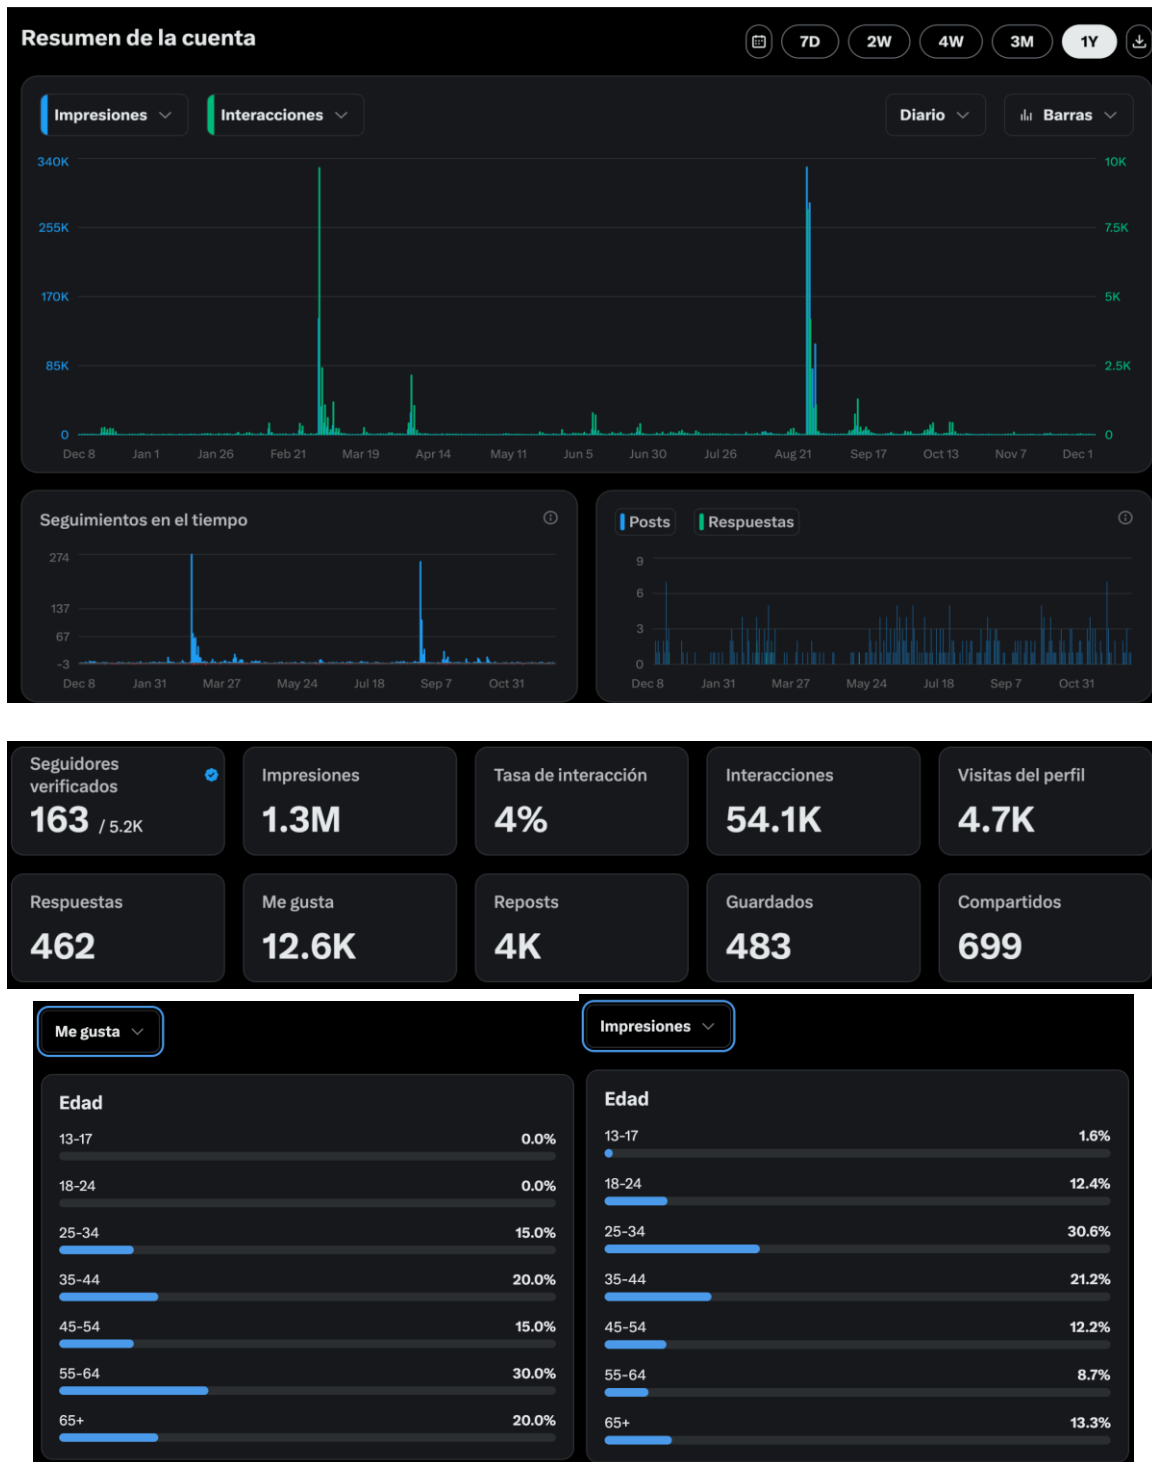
Resumen de la cuenta

7D 2W 4W 3M 1Y

Impresiones Interacciones Diario Barras

340K 255K 170K 85K 0

10K 7.5K 5K 2.5K 0

Dec 8 Jan 1 Jan 26 Feb 21 Mar 19 Apr 14 May 11 Jun 5 Jun 30 Jul 26 Aug 21 Sep 17 Oct 13 Nov 7 Dec 1

Seguimientos en el tiempo

274 137 67 -3

Dec 8 Jan 31 Mar 27 May 24 Jul 18 Sep 7 Oct 31

Posts Respuestas

9 6 3 0

Dec 8 Jan 31 Mar 27 May 24 Jul 18 Sep 7 Oct 31

Seguidores verificados
163 / 5.2K

Impresiones
1.3M

Tasa de interacción
4%

Interacciones
54.1K

Visitas del perfil
4.7K

Respuestas
462

Me gusta
12.6K

Reposts
4K

Guardados
483

Compartidos
699

Me gusta

Edad

| | |
|---|---|
| 13-17 | 0.0% |
| 18-24 | 0.0% |
| 25-34 | 15.0% |
| 35-44 | 20.0% |
| 45-54 | 15.0% |
| 55-64 | 30.0% |
| 65+ | 20.0% |

Impresiones

Edad

| | |
|---|---|
| 13-17 | 1.6% |
| 18-24 | 12.4% |
| 25-34 | 30.6% |
| 35-44 | 21.2% |
| 45-54 | 12.2% |
| 55-64 | 8.7% |
| 65+ | 13.3% |